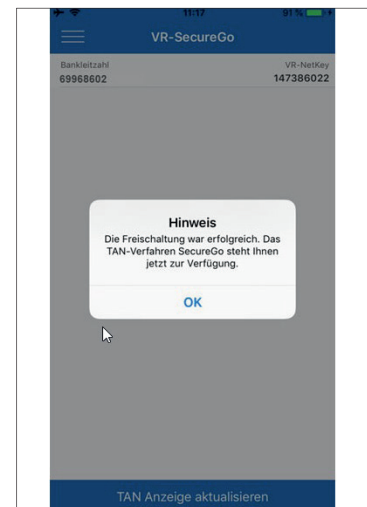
11:17
91 %

VR-SecureGo

Bankleitzahl
69968602

VR-NetKey
147386022

Hinweis
Die Freischaltung war erfolgreich. Das TAN-Verfahren SecureGo steht Ihnen jetzt zur Verfügung.

OK

TAN Anzeige aktualisieren